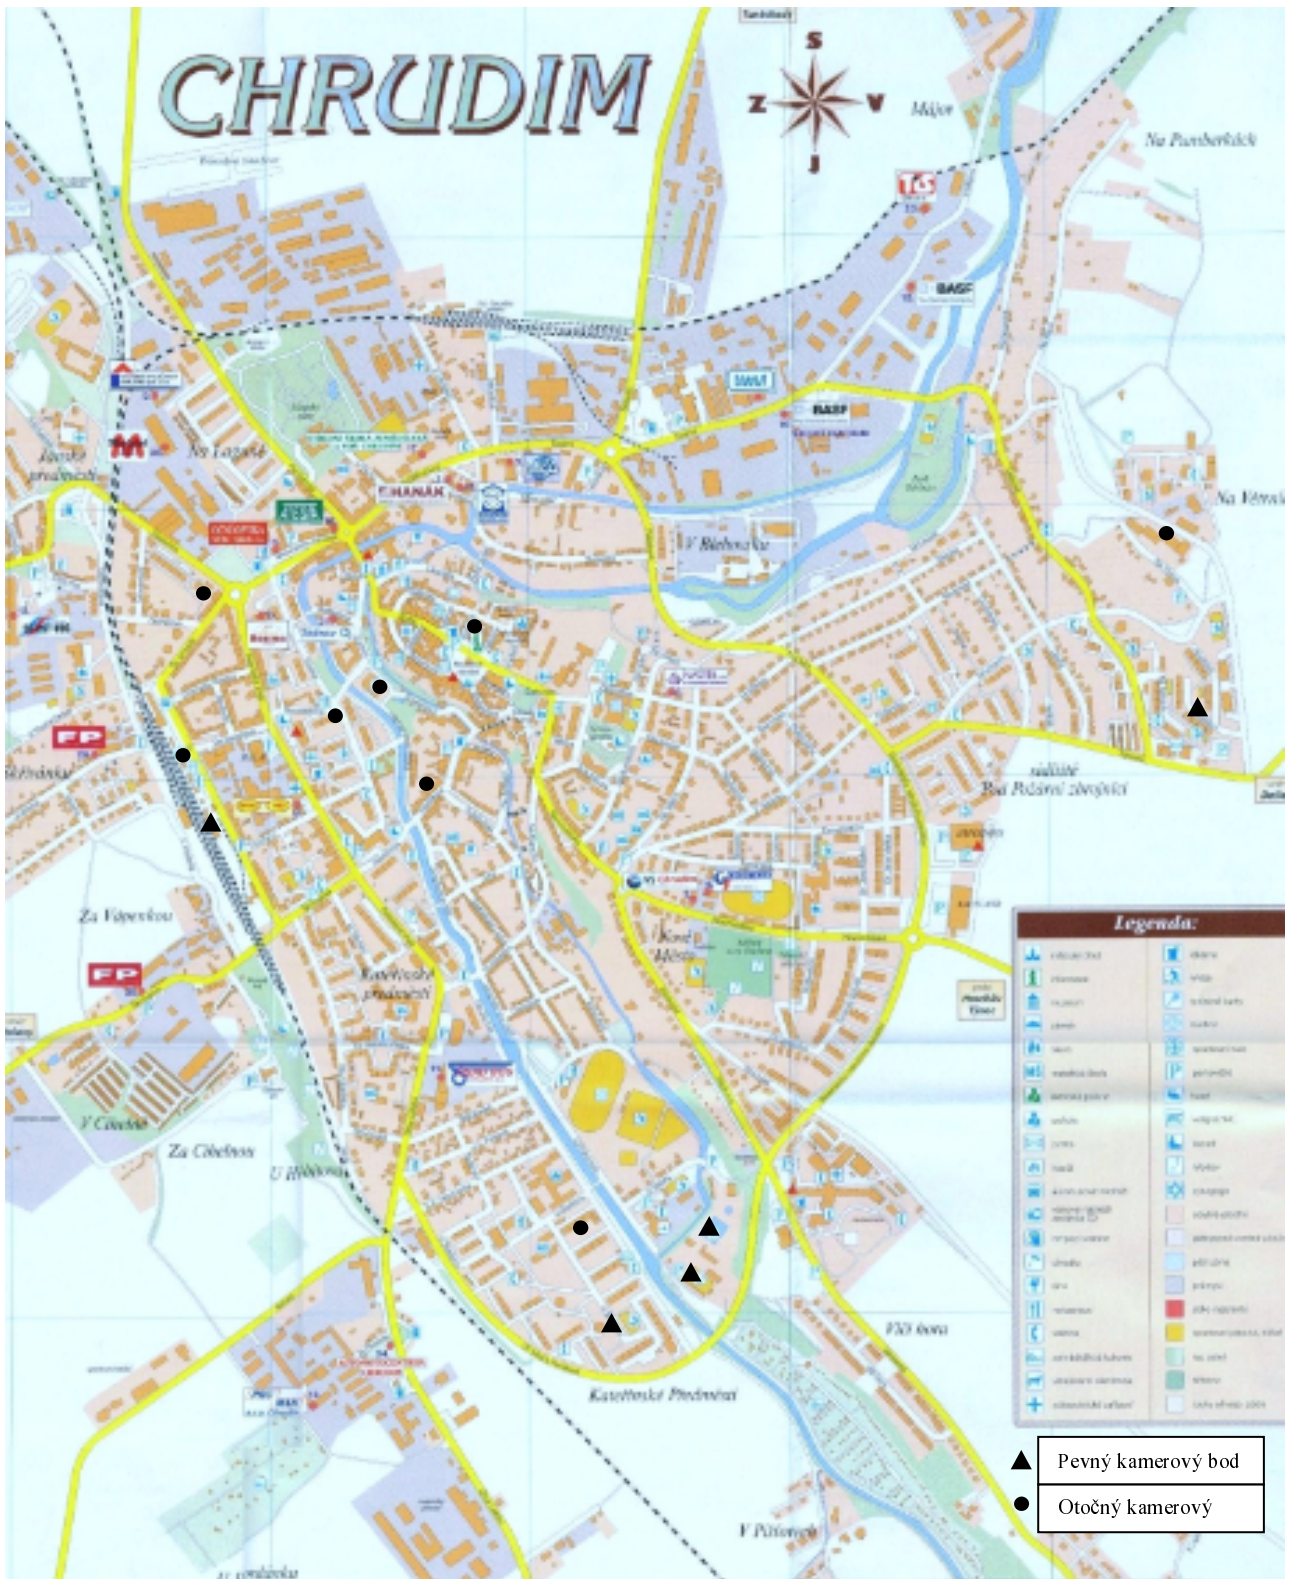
CHRUDIM

S
Z
V
J

Májov

Na Pumberkách

TCS

BASF

BASF

Na Lagaře

HANÁK

V Řabovsku

Na Větrné

sídliště
Na Požární zbrojnici

FP

FP

Za Vápenkou

Kateřinské předměstí

Nové Město

V Cihelně

Za Cihelnou

U Hřibovny

VIO hora

Kateřinské Předměstí

V Pištovech

Legenda:

Pevný kamerový bod

Otočný kamerový